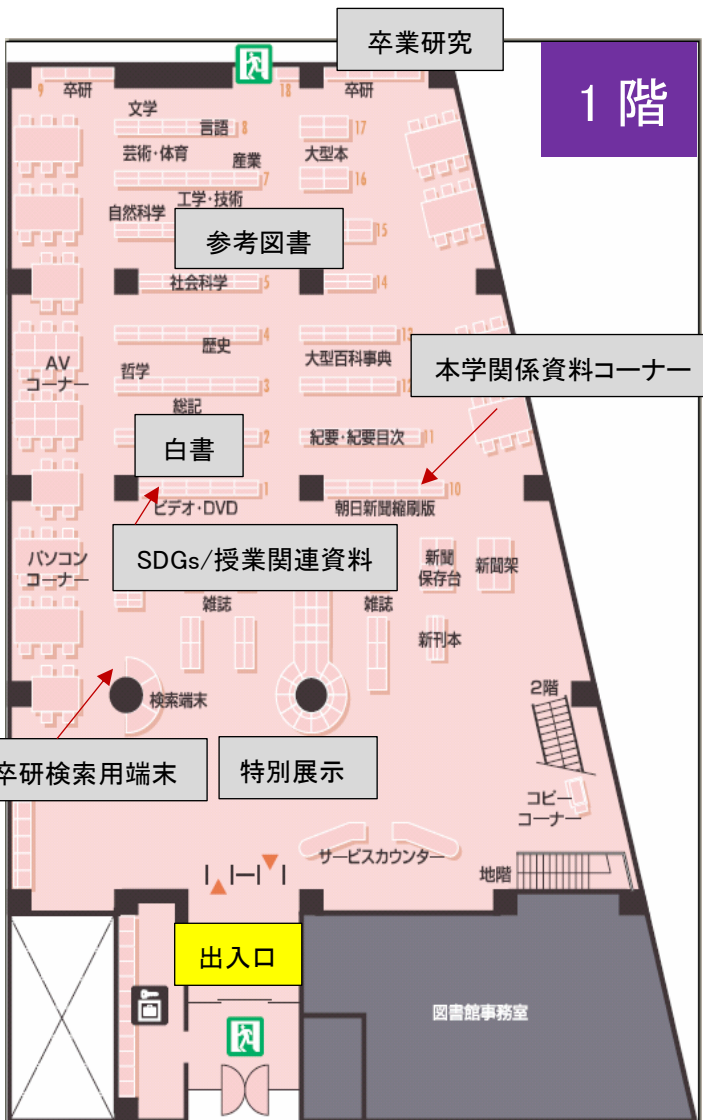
卒業研究

1 階

9 卒研
18 卒研
文学
言語 8
17
芸術・体育
産業
大型本
7
16
工学・技術
自然科学
参考図書
15
社会科学 5
14
4
13
AV
コーナー
歴史
哲学
大型百科事典
3
12
本学関係資料コーナー
総記
白書
2
紀要・紀要目次 11
1
ビデオ・DVD
10
朝日新聞縮刷版
SDGs/授業関連資料
パソコン
コーナー
新聞
保存台
新聞架
雑誌
雑誌
新刊本
2階
検索端末
卒研検索用端末
特別展示
コピー
コーナー
サービスカウンター
地階
出入口
図書館事務室